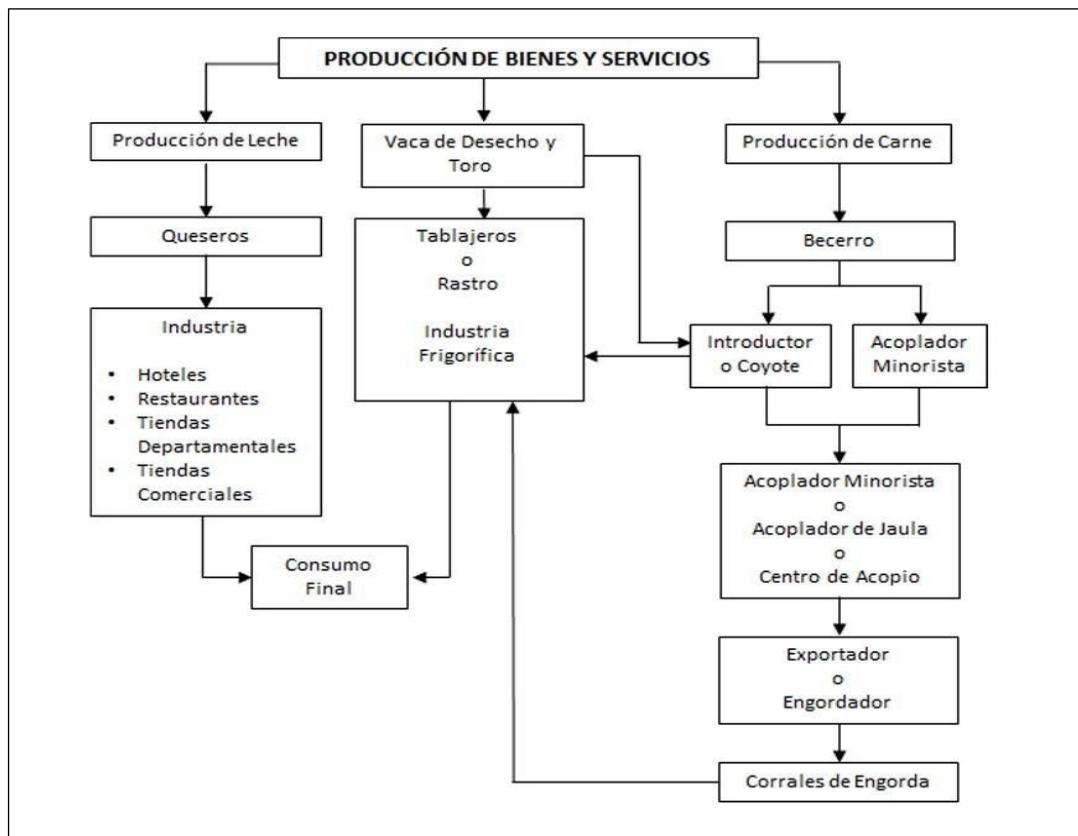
PRODUCCIÓN DE BIENES Y SERVICIOS

Producción de Leche

Vaca de Desecho y Toro

Producción de Carne

Queseros

Tablajeros
o
Rastro

Industria Frigorífica

Becerro

Industria

- Hoteles
- Restaurantes
- Tiendas Departamentales
- Tiendas Comerciales

Introductor o Coyote

Acoplador Minorista

Acoplador Minorista
o
Acoplador de Jaula
o
Centro de Acopio

Consumo Final

Exportador
o
Engordador

Corrales de Engorda